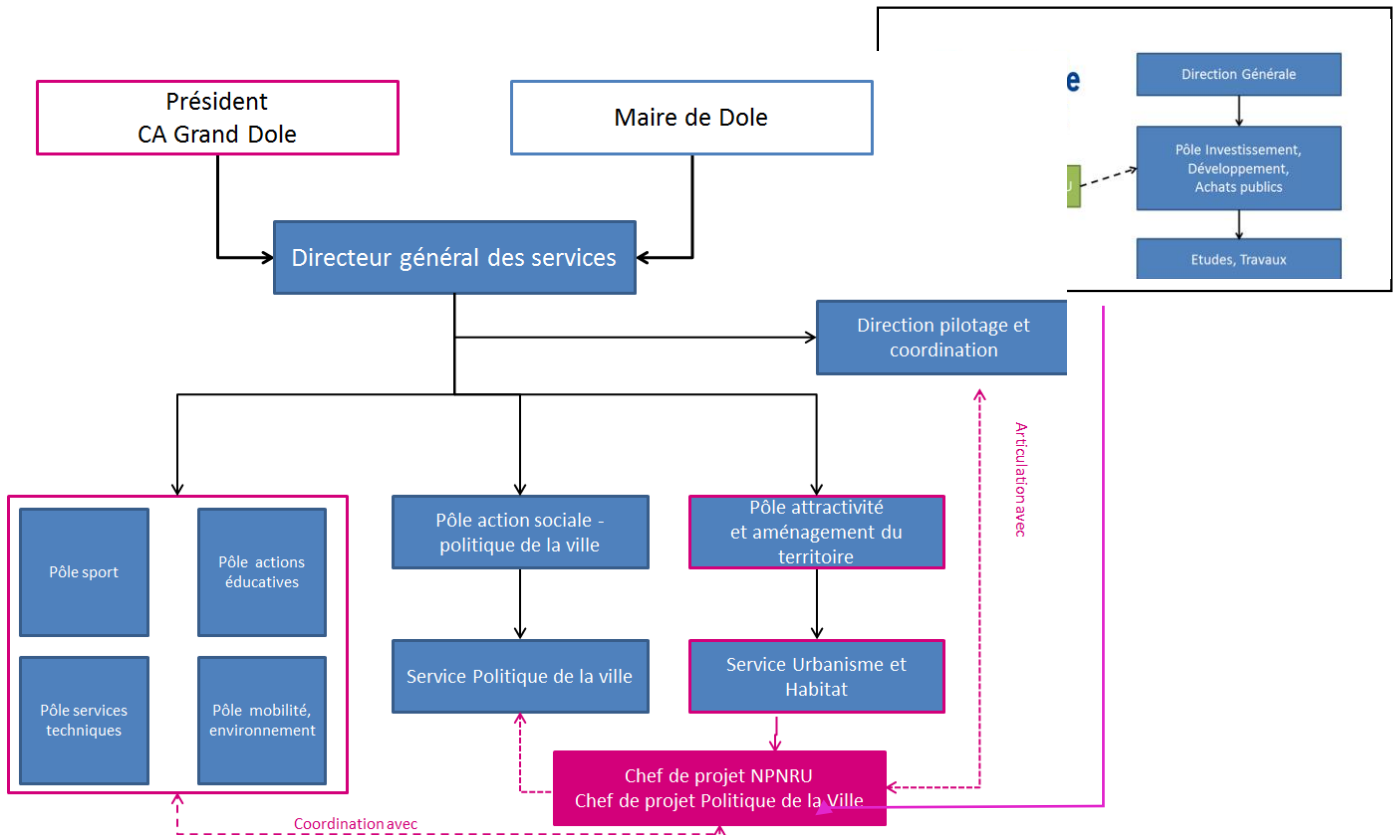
Président
CA Grand Dole

Maire de Dole

Directeur général des services

Direction pilotage et coordination

e

Direction Générale

Pôle Investissement, Développement, Achats publics

U

Etudes, Travaux

Articulation avec

Pôle sport

Pôle actions éducatives

Pôle services techniques

Pôle mobilité, environnement

Pôle action sociale - politique de la ville

Service Politique de la ville

Pôle attractivité et aménagement du territoire

Service Urbanisme et Habitat

Chef de projet NPNRU
Chef de projet Politique de la Ville

Coordination avec